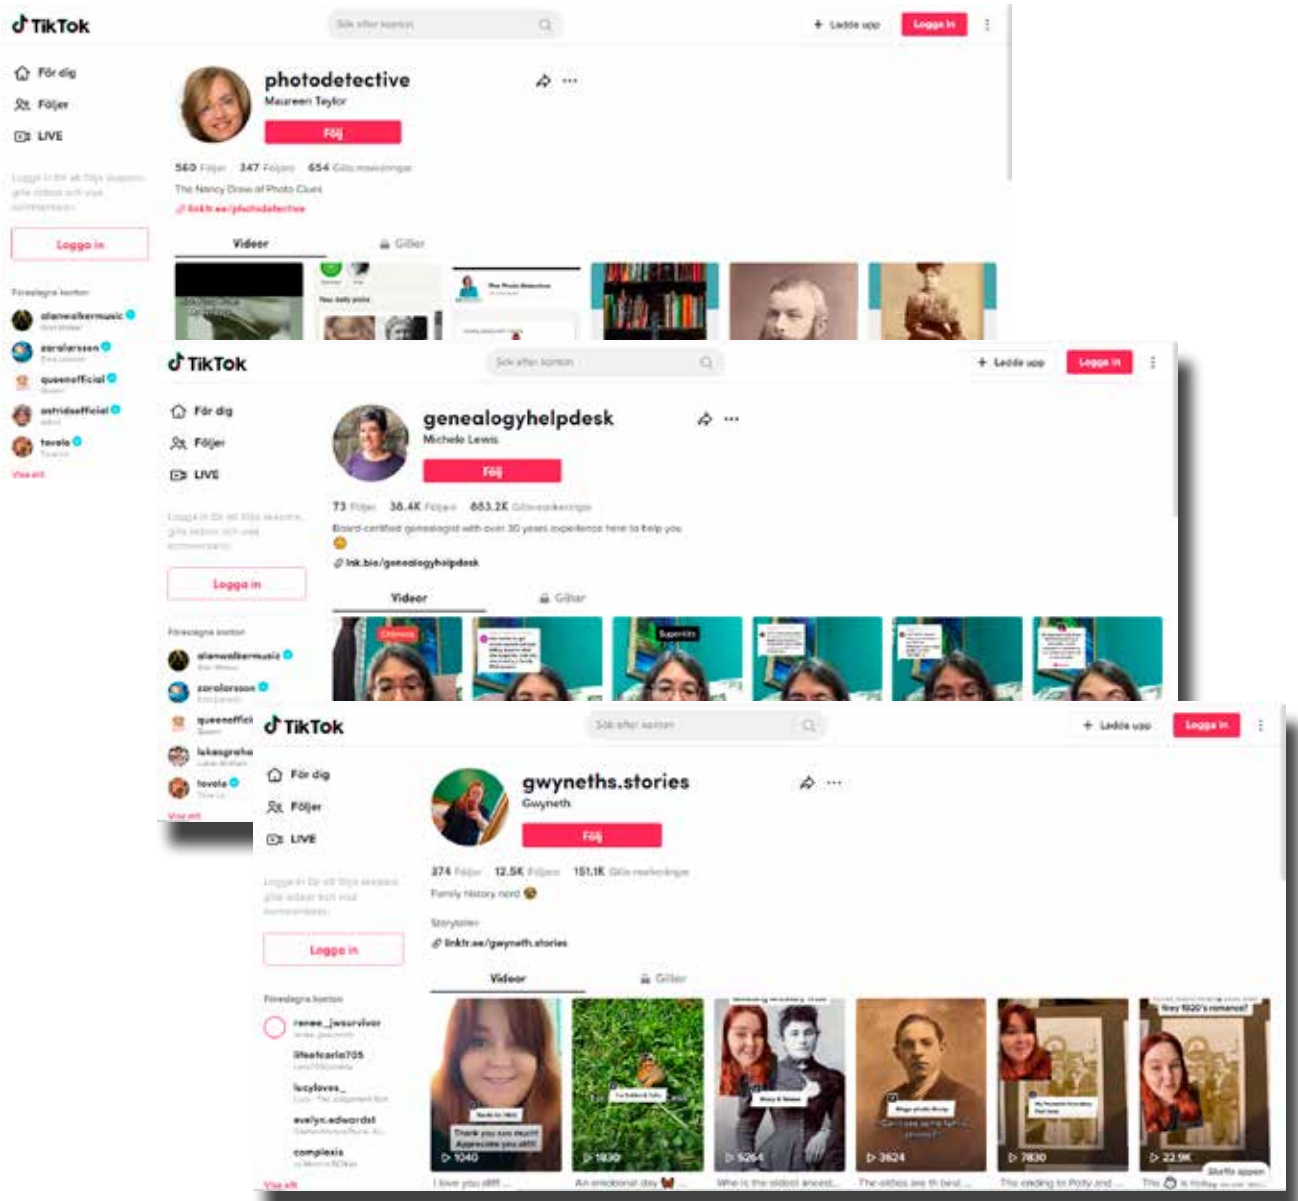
TikTok

Sök efter konton

+ Ladda upp

Logga in

För dig

Följer

LIVE

Logga in för att följa skapare, gilla videor och visa kommentarer.

Logga in

Föreslagna konton

alanwalkermusic

zaralarsson

queenofficial

astridsofficial

tovelo

Visa allt

photodetective

Maureen Taylor

Följ

560 Följer 347 Följare 654 Gilla-markeringar

The Nancy Drew of Photo Clues

linktr.ee/photodetective

Videor

Gillar

TikTok

Sök efter konton

+ Ladda upp

Logga in

För dig

Följer

LIVE

Logga in för att följa skapare, gilla videor och visa kommentarer.

Logga in

Föreslagna konton

alanwalkermusic

zaralarsson

queenoffici

lukasgraha

tovelo

Visa allt

genealogyhelpdesk

Michele Lewis

Följ

73 Följer 38.4K Följare 883.2K Gilla-markeringar

Board-certified genealogist with over 30 years experience here to help you

lnk.bio/genealogyhelpdesk

Videor

Gillar

TikTok

Sök efter konton

+ Ladda upp

Logga in

För dig

Följer

LIVE

Logga in för att följa skapare, gilla videor och visa kommentarer.

Logga in

Föreslagna konton

renee_jwsurvivor

lifeofcarla705

lucyloves_

evelyn.edwardst

complexia

Visa allt

gwyneths.stories

Gwyneth

Följ

374 Följer 12.5K Följare 151.1K Gilla-markeringar

Family history nerd

Storyteller

linktr.ee/gwyneth.stories

Videor

Gillar

Thank you soo much! Appreciate you all!!!

1040

1830

5264

3624

7830

22.9K

I love you still! ...

An emotional day ...

Who is the oldest ancest...

The oldies are th best ...

The ending to Polly and ...

This ... is finding ...

Skaffa appen